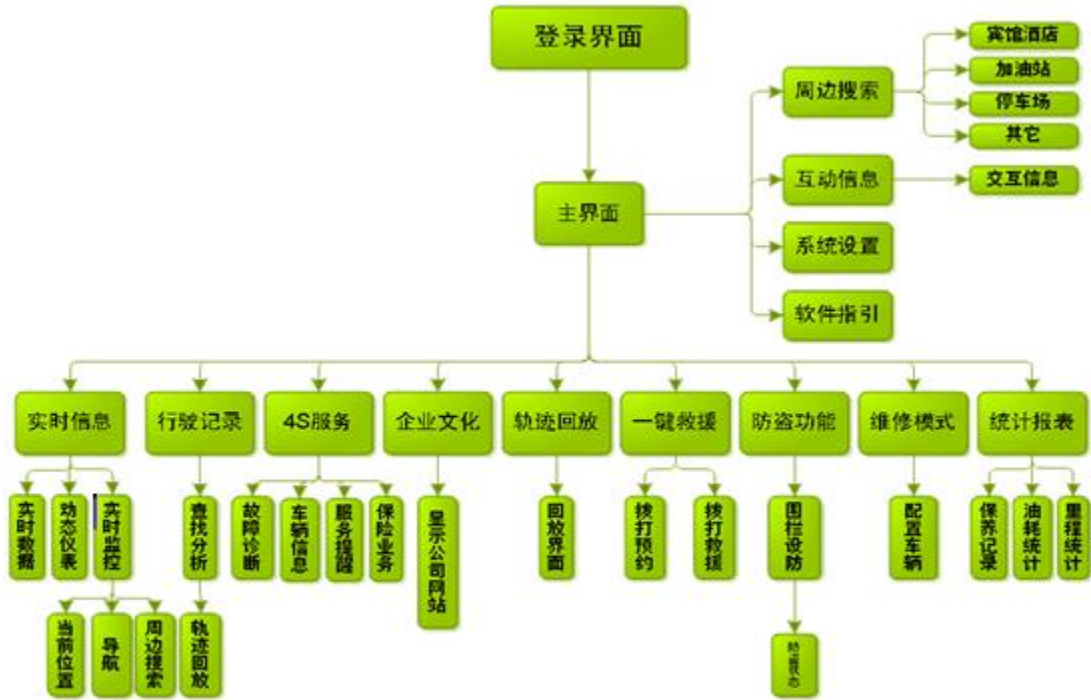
登录界面

主界面

周边搜索
宾馆酒店
加油站
停车场
其它

互动信息
交互信息

系统设置

软件指引

实时信息
实时数据
动态仪表
实时监控
当前位置
导航
周边搜索

行驶记录
查找分析
轨迹回放

4S服务
故障诊断
车辆信息
服务提醒
保险业务

企业文化
显示公司网站

轨迹回放
回放界面

一键救援
拨打预约
拨打救援

防盗功能
围栏设防
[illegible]

维修模式
配置车辆

统计报表
保养记录
油耗统计
里程统计